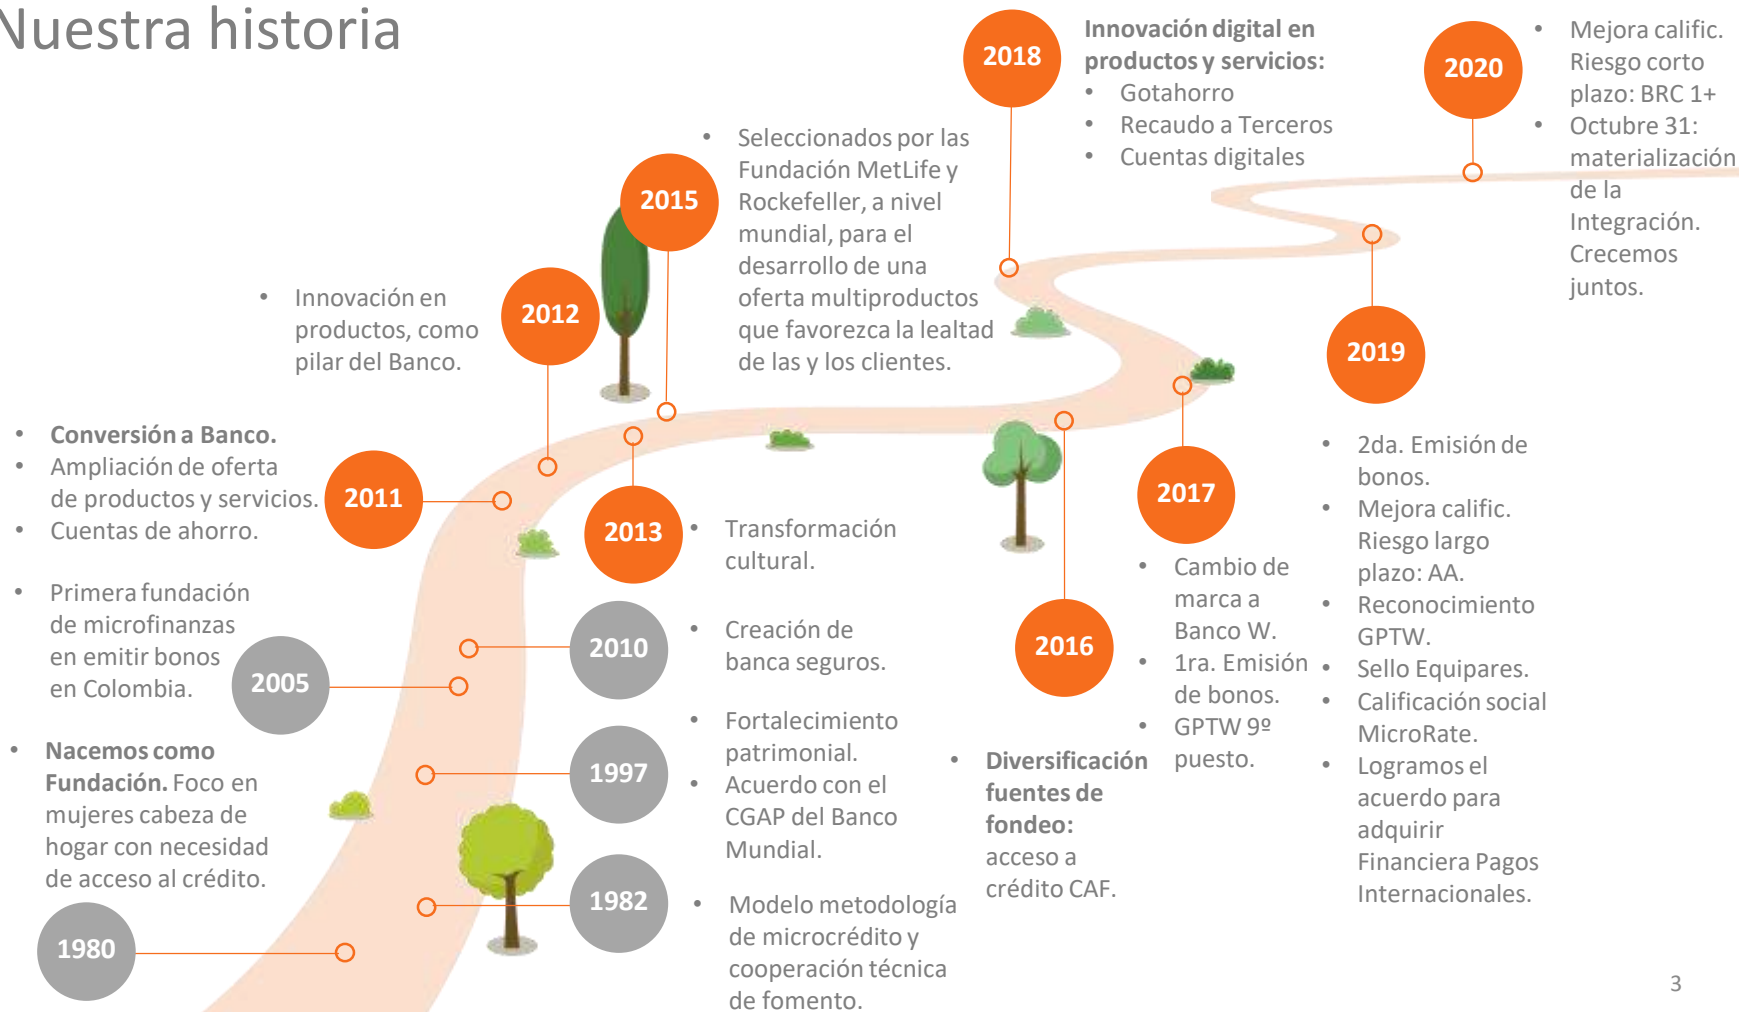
Nuestra historia

1980

Nacemos como Fundación. Foco en mujeres cabeza de hogar con necesidad de acceso al crédito.

1982

Modelo metodología de microcrédito y cooperación técnica de fomento.

1997

Fortalecimiento patrimonial.
Acuerdo con el CGAP del Banco Mundial.

2005

Primera fundación de microfinanzas en emitir bonos en Colombia.

2010

Creación de banca seguros.

2011

Conversión a Banco.
Ampliación de oferta de productos y servicios.
Cuentas de ahorro.

2012

Innovación en productos, como pilar del Banco.

2013

Transformación cultural.

2015

Seleccionados por las Fundación MetLife y Rockefeller, a nivel mundial, para el desarrollo de una oferta multiproductos que favorezca la lealtad de las y los clientes.

2016

Diversificación fuentes de fondeo: acceso a crédito CAF.

2017

Cambio de marca a Banco W.
1ra. Emisión de bonos.
GPTW 9º puesto.

2018

Innovación digital en productos y servicios:
Gotahorro
Recaudo a Terceros
Cuentas digitales

2019

2da. Emisión de bonos.
Mejora calific. Riesgo largo plazo: AA.
Reconocimiento GPTW.
Sello Equipares.
Calificación social MicroRate.
Logramos el acuerdo para adquirir Financiera Pagos Internacionales.

2020

Mejora calific. Riesgo corto plazo: BRC 1+
Octubre 31: materialización de la Integración. Crecemos juntos.

3